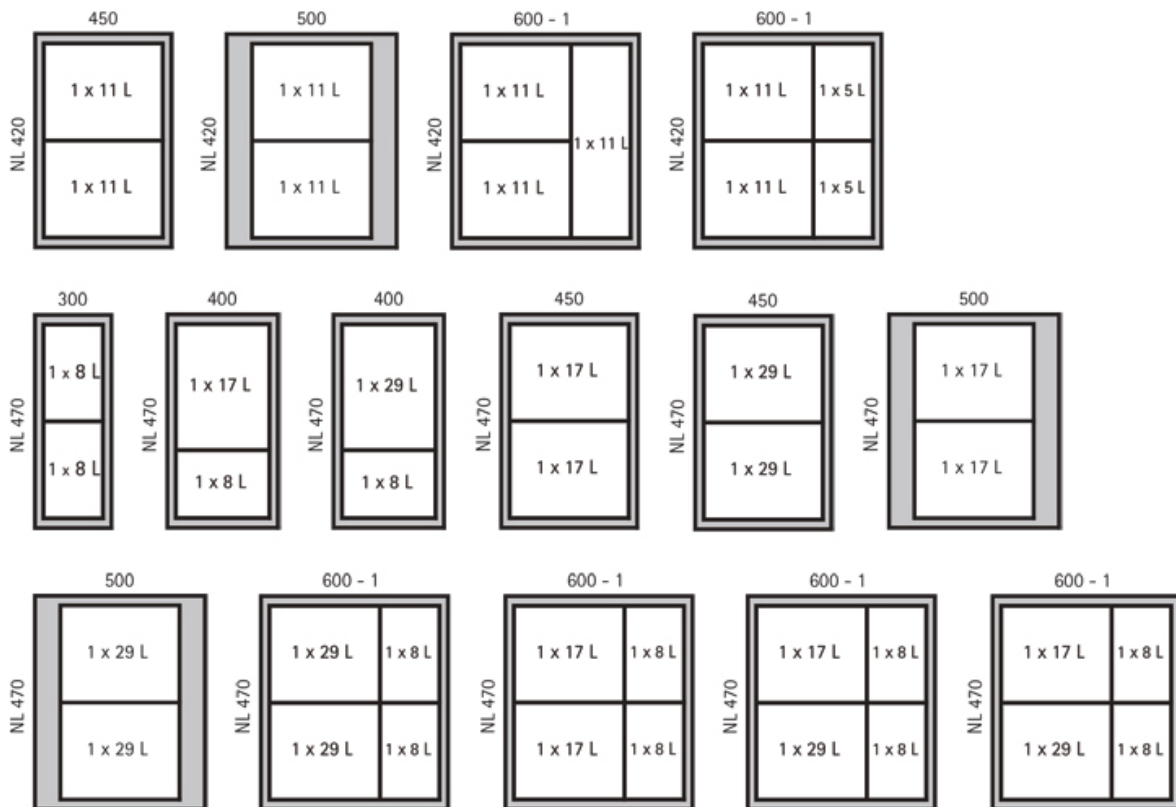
450
NL 420
1 x 11 L
1 x 11 L

500
NL 420
1 x 11 L
1 x 11 L

600 - 1
NL 420
1 x 11 L
1 x 11 L
1 x 11 L

600 - 1
NL 420
1 x 11 L
1 x 5 L
1 x 11 L
1 x 5 L

300
NL 470
1 x 8 L
1 x 8 L

400
NL 470
1 x 17 L
1 x 8 L

400
NL 470
1 x 29 L
1 x 8 L

450
NL 470
1 x 17 L
1 x 17 L

450
NL 470
1 x 29 L
1 x 29 L

500
NL 470
1 x 17 L
1 x 17 L

500
NL 470
1 x 29 L
1 x 29 L

600 - 1
NL 470
1 x 29 L
1 x 8 L
1 x 29 L
1 x 8 L

600 - 1
NL 470
1 x 17 L
1 x 8 L
1 x 17 L
1 x 8 L

600 - 1
NL 470
1 x 17 L
1 x 8 L
1 x 29 L
1 x 8 L

600 - 1
NL 470
1 x 17 L
1 x 8 L
1 x 29 L
1 x 8 L